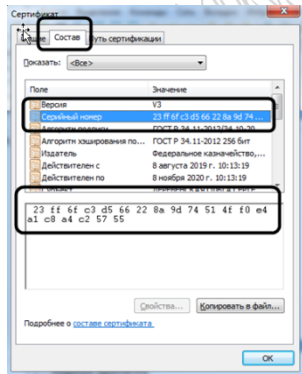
Сертификат

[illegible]щие | Состав | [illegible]уть сертификации

Показать: <Все>

| Поле | Значение |
|---|---|
| Версия | V3 |
| Серийный номер | 23 ff 6f c3 d5 66 22 8a 9d 74 ... |
| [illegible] | ГОСТ Р 34.11-2012/34.10-20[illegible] |
| Алгоритм хэширования по... | ГОСТ Р 34.11-2012 256 бит |
| Издатель | Федеральное казначейство, ... |
| Действителен с | 8 августа 2019 г. 10:13:19 |
| Действителен по | 8 ноября 2020 г. 10:13:19 |
| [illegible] | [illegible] |

23 ff 6f c3 d5 66 22 8a 9d 74 51 4f f0 e4 a1 c8 a4 c2 57 55

Свойства... | Копировать в файл...

Подробнее о составе сертификата

OK